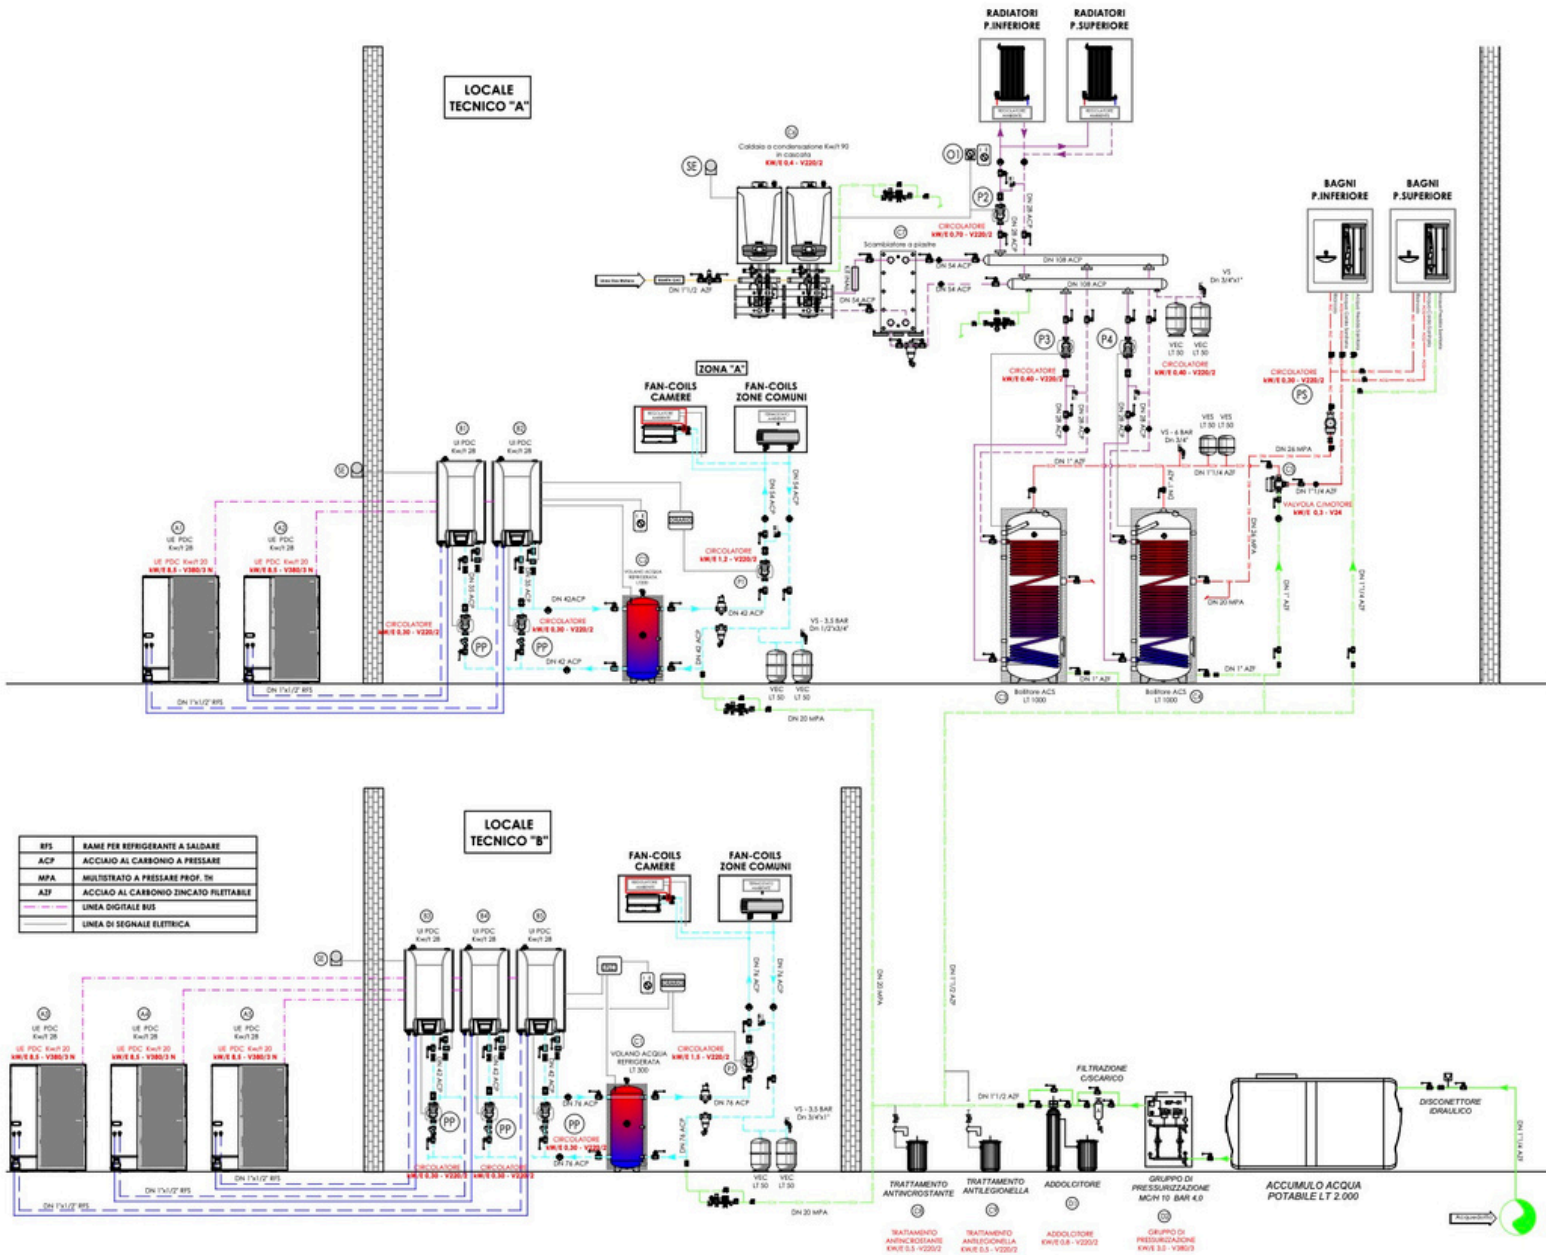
LOCALE TECNICO "A"

RADIATORI P.INFERIORE

RADIATORI P.SUPERIORE

Caldaia a condensazione Kw/t 90 in cascata
kW/E 0,4 - V220/2

SE

O1

P2

CIRCOLATORE
kW/E 0,70 - V220/2

Scambiatore a piastre

DN 54 ACP

DN 54 ACP

DN 108 ACP

DN 108 ACP

DN 1"1/2 AZF

VS Dn 3/4"x1"

VEC LT 50

VEC LT 50

P3

P4

CIRCOLATORE
kW/E 0,40 - V220/2

CIRCOLATORE
kW/E 0,40 - V220/2

BAGNI P.INFERIORE

BAGNI P.SUPERIORE

CIRCOLATORE
kW/E 0,30 - V220/2

P5

ZONA "A"

FAN-COILS CAMERE

FAN-COILS ZONE COMUNI

UI PDC Kw/t 28

UI PDC Kw/t 28

UE PDC Kw/t 28

UE PDC Kw/t 28

UE PDC Kw/t 20
kW/E 8,5 - V380/3 N

UE PDC Kw/t 20
kW/E 8,5 - V380/3 N

CIRCOLATORE
kW/E 0,30 - V220/2

CIRCOLATORE
kW/E 0,30 - V220/2

PP

PP

DN 42ACP

DN 42 ACP

VOLANO ACQUA REFRIGERATA LT300

CIRCOLATORE
kW/E 1,2 - V220/2

DN 42 ACP

DN 54 ACP

VS - 3,5 BAR Dn 1/2"x3/4"

VEC LT 50

VEC LT 50

DN 1"x1/2" RFS

DN 1"x1/2" RFS

DN 20 MPA

VS - 6 BAR Dn 3/4"

VES LT 50

VES LT 50

DN 1"1/4 AZF

DN 1" AZF

DN 24 MPA

DN 1"1/4 AZF

VALVOLA C/MOTORE
kW/E 0,3 - V24

DN 20 MPA

DN 1" AZF

DN 1" AZF

Bollitore ACS LT 1000

Bollitore ACS LT 1000

DN 1"1/4 AZF

LOCALE TECNICO "B"

| RFS | RAME PER REFRIGERANTE A SALDARE |
|---|---|
| ACP | ACCIAIO AL CARBONIO A PRESSARE |
| MPA | MULTISTRATO A PRESSARE PROF. TH |
| AZF | ACCIAIO AL CARBONIO ZINCATO FILETTABILE |
| | LINEA DIGITALE BUS |
| | LINEA DI SEGNALE ELETTRICA |

FAN-COILS CAMERE

FAN-COILS ZONE COMUNI

UI PDC Kw/t 28

UI PDC Kw/t 28

UI PDC Kw/t 28

UE PDC Kw/t 28

UE PDC Kw/t 28

UE PDC Kw/t 28

UE PDC Kw/t 20
kW/E 8,5 - V380/3 N

UE PDC Kw/t 20
kW/E 8,5 - V380/3 N

UE PDC Kw/t 20
kW/E 8,5 - V380/3 N

VOLANO ACQUA REFRIGERATA LT 300

CIRCOLATORE
kW/E 1,5 - V220/2

DN 76 ACP

DN 76 ACP

DN 76 ACP

CIRCOLATORE
kW/E 0,30 - V220/2

CIRCOLATORE
kW/E 0,30 - V220/2

CIRCOLATORE
kW/E 0,30 - V220/2

VS - 3,5 BAR Dn 3/4"x1"

VEC LT 50

VEC LT 50

DN 1"x1/2" RFS

DN 1"x1/2" RFS

DN 1"x1/2" RFS

DN 20 MPA

DN 20 MPA

DN 1"1/2 AZF

DN 1"1/2 AZF

FILTRAZIONE C/SCARICO

TRATTAMENTO ANTINCROSTANTE

TRATTAMENTO ANTILEGIONELLA

ADDOLCITORE

GRUPPO DI PRESSURIZZAZIONE MC/H 10 BAR 4,0

ACCUMULO ACQUA POTABILE LT 2.000

DISCONETTORE IDRAULICO

DN 1"1/4 AZF

Acquedotto

TRATTAMENTO ANTINCROSTANTE
KW/E 0,5 - V220/2

TRATTAMENTO ANTILEGIONELLA
KW/E 0,5 - V220/2

ADDOLCITORE
KW/E 0,8 - V220/2

GRUPPO DI PRESSURIZZAZIONE
KW/E 3,0 - V380/3